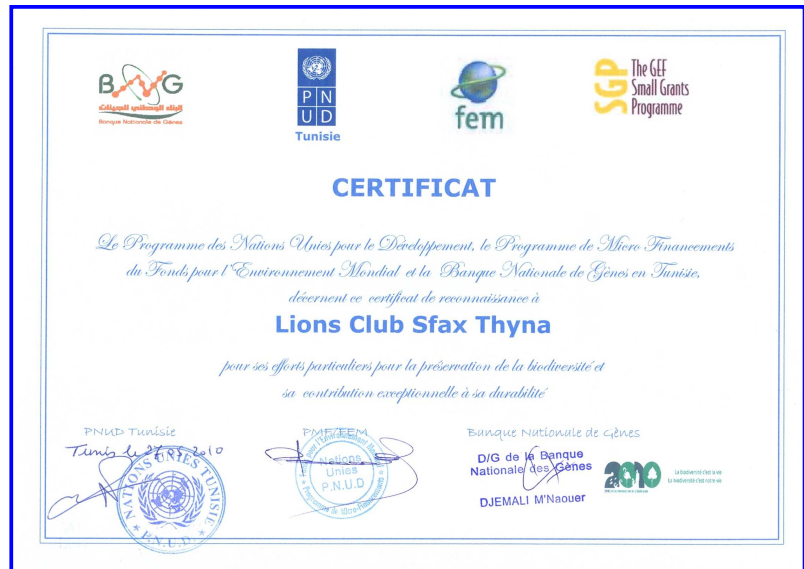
BNG
البنك الوطني للجينات
Banque Nationale de Gènes

PNUD
Tunisie

fem

SGP The GEF Small Grants Programme

CERTIFICAT

Le Programme des Nations Unies pour le Développement, le Programme de Micro Financements du Fonds pour l'Environnement Mondial et la Banque Nationale de Gènes en Tunisie, décernent ce certificat de reconnaissance à

Lions Club Sfax Thyna

pour ses efforts particuliers pour la préservation de la biodiversité et sa contribution exceptionnelle à sa durabilité

PNUD Tunisie
Tunis le 27.05.2010
NATIONS UNIES TUNISIE
P.N.U.D.

PMF/FEM
Nations Unies P.N.U.D
Programme de Micro-Financements

Banque Nationale de Gènes
D/G de la Banque Nationale des Gènes
DJEMALI M'Naouer

2010
La biodiversité c'est la vie
La biodiversité c'est notre vie